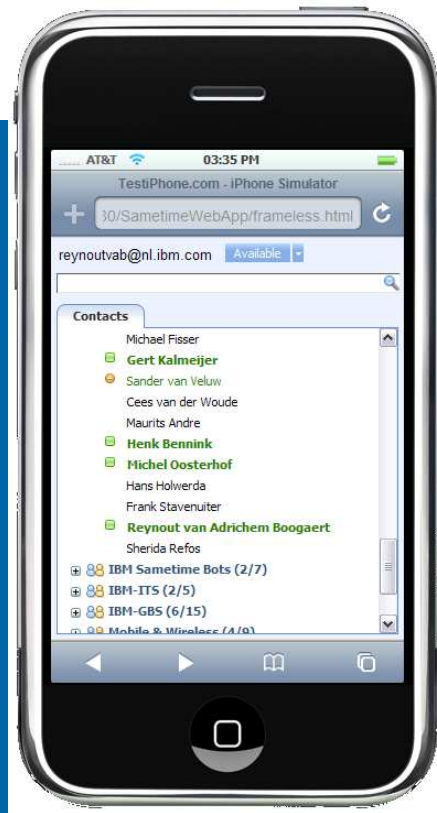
..... AT&T 03:35 PM

TestiPhone.com - iPhone Simulator

30/SametimeWebApp/frameless.html

reynoutvab@nl.ibm.com Available

Contacts

Michael Fisser
Gert Kalmeijer
Sander van Veluw
Cees van der Woude
Maurits Andre
Henk Bennink
Michel Oosterhof
Hans Holwerda
Frank Stavenuiter
Reynout van Adrichem Boogaert
Sherida Refos
IBM Sametime Bots (2/7)
IBM-ITS (2/5)
IBM-GBS (6/15)
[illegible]